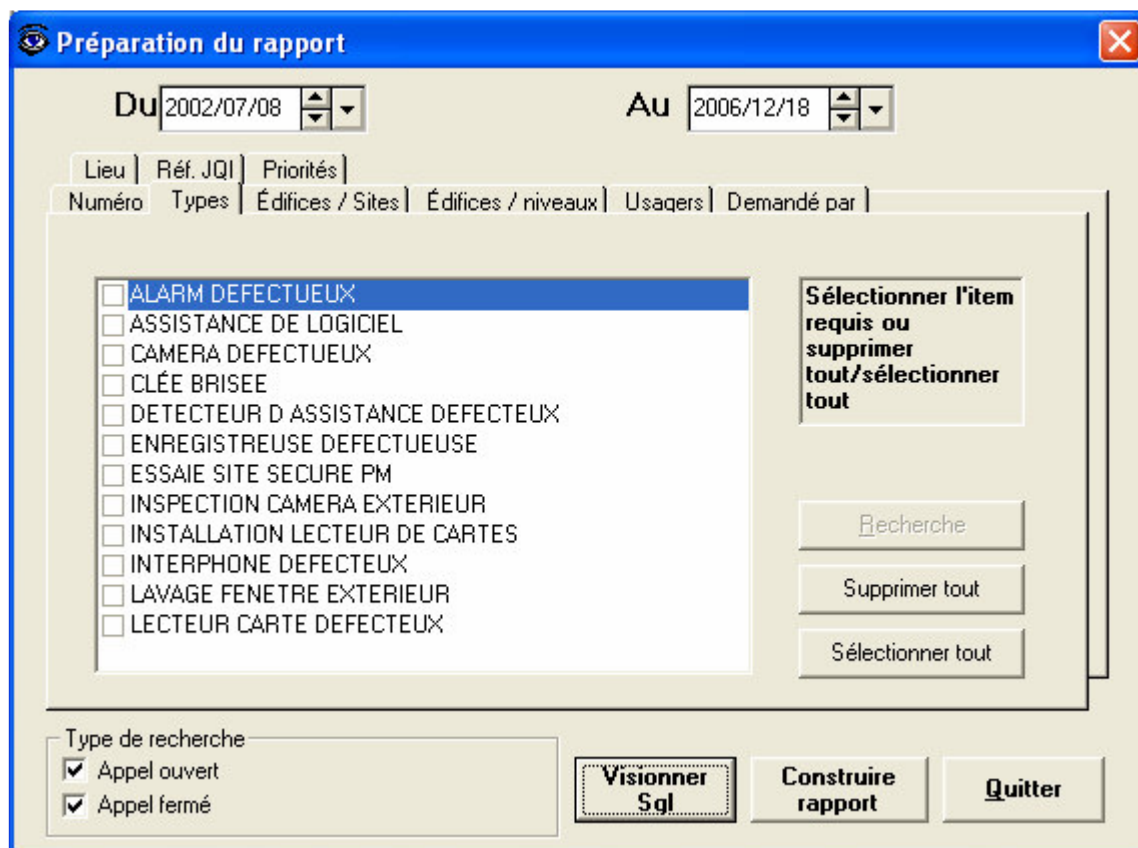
Préparation du rapport

Du 2002/07/08

Au 2006/12/18

Lieu | Réf. JQI | Priorités

Numéro | Types | Édifices / Sites | Édifices / niveaux | Usagers | Demandé par

ALARM DEFECTUEUX
ASSISTANCE DE LOGICIEL
CAMERA DEFECTUEUX
CLÉE BRISEE
DETECTEUR D ASSISTANCE DEFECTEUX
ENREGISTREUSE DEFECTUEUSE
ESSAIE SITE SECURE PM
INSPECTION CAMERA EXTERIEUR
INSTALLATION LECTEUR DE CARTES
INTERPHONE DEFECTEUX
LAVAGE FENETRE EXTERIEUR
LECTEUR CARTE DEFECTEUX

Sélectionner l'item requis ou supprimer tout/sélectionner tout

Recherche

Supprimer tout

Sélectionner tout

Type de recherche
Appel ouvert
Appel fermé

Visionner Sql

Construire rapport

Quitter